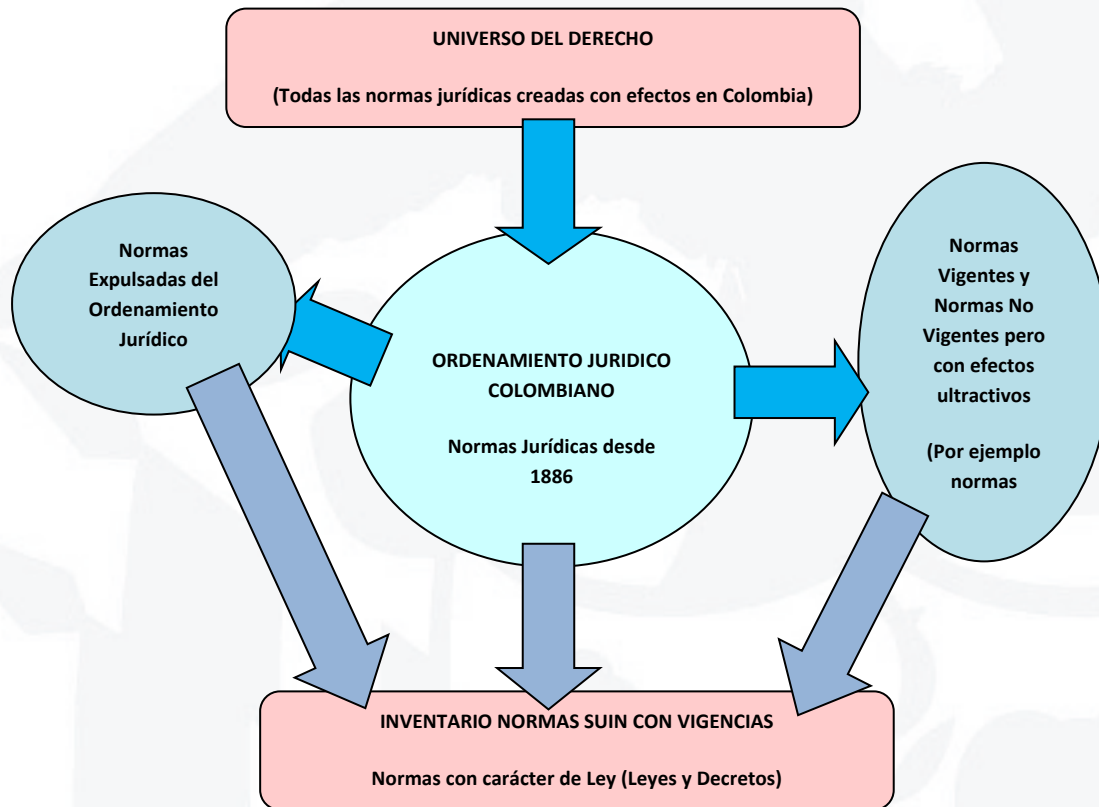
UNIVERSO DEL DERECHO

(Todas las normas jurídicas creadas con efectos en Colombia)

Normas Expulsadas del Ordenamiento Jurídico

ORDENAMIENTO JURIDICO COLOMBIANO

Normas Jurídicas desde 1886

Normas Vigentes y Normas No Vigentes pero con efectos ultractivos

(Por ejemplo normas

INVENTARIO NORMAS SUIN CON VIGENCIAS

Normas con carácter de Ley (Leyes y Decretos)